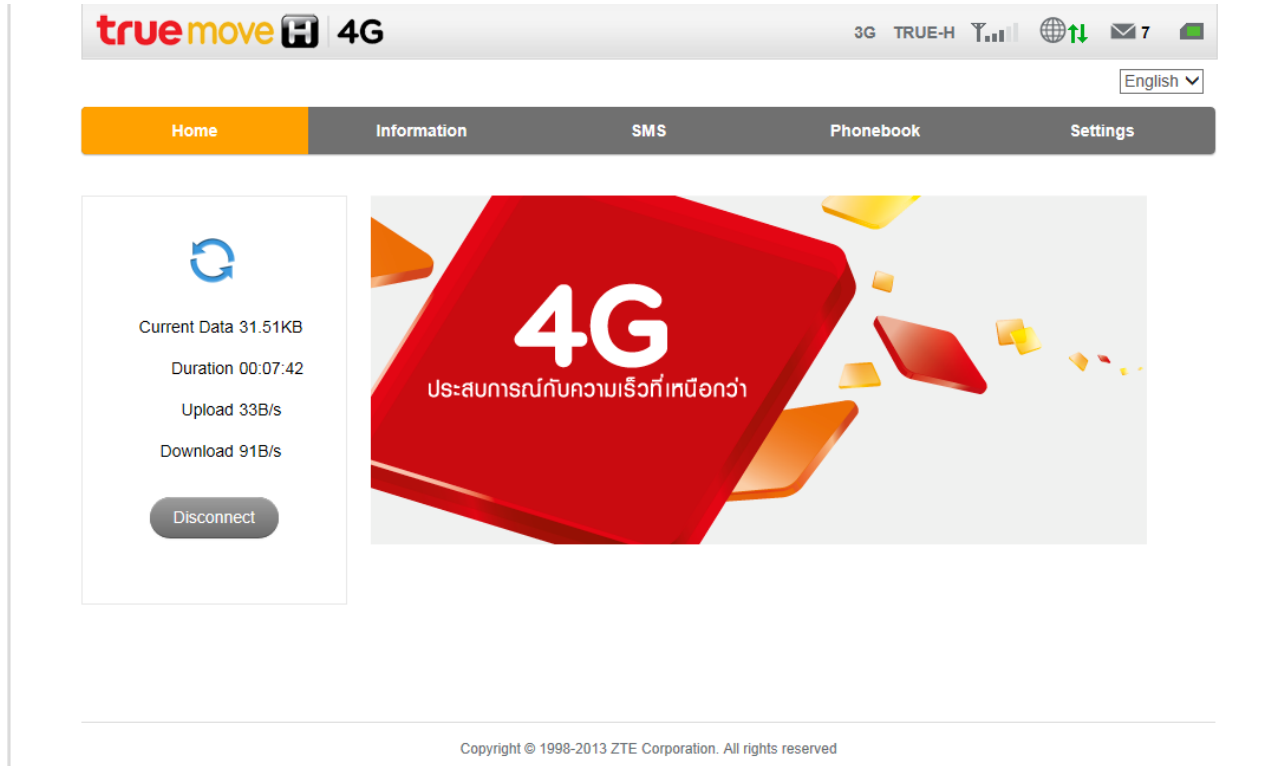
truemove H 4G

3G TRUE-H 7

English

Home Information SMS Phonebook Settings

Current Data 31.51KB

Duration 00:07:42

Upload 33B/s

Download 91B/s

Disconnect

4G

ประสบการณ์กับความเร็วที่เหนือกว่า

Copyright © 1998-2013 ZTE Corporation. All rights reserved